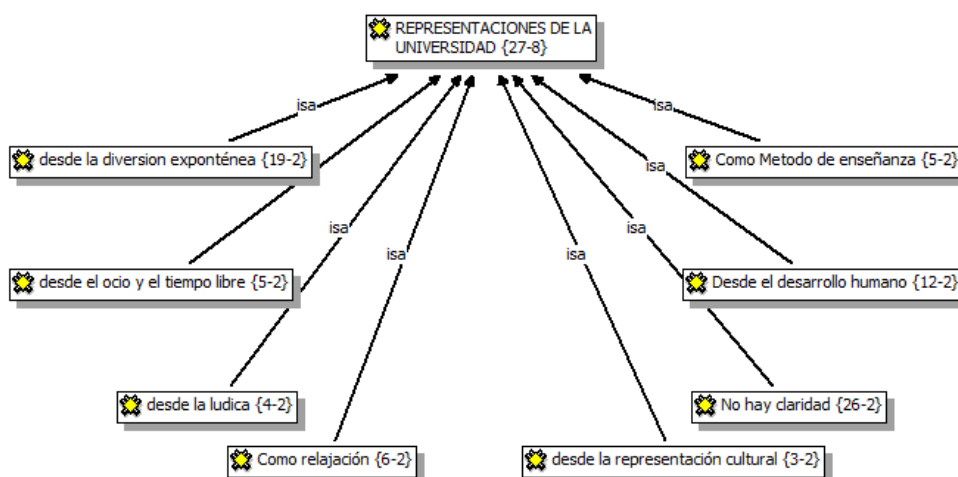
REPRESENTACIONES DE LA UNIVERSIDAD {27-8}

isa

isa

isa

isa

isa

isa

isa

isa

desde la diversion exponténea {19-2}

Como Metodo de enseñanza {5-2}

desde el ocio y el tiempo libre {5-2}

Desde el desarrollo humano {12-2}

desde la ludica {4-2}

No hay claridad {26-2}

Como relajación {6-2}

desde la representación cultural {3-2}